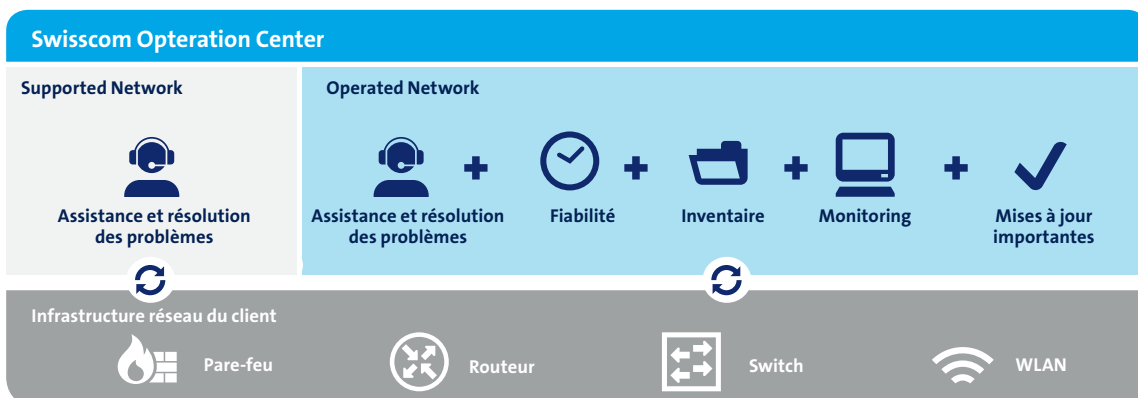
Swisscom Opteration Center

Supported Network

Assistance et résolution des problèmes

Operated Network

Assistance et résolution des problèmes + Fiabilité + Inventaire + Monitoring + Mises à jour importantes

Infrastructure réseau du client

Pare-feu

Routeur

Switch

WLAN